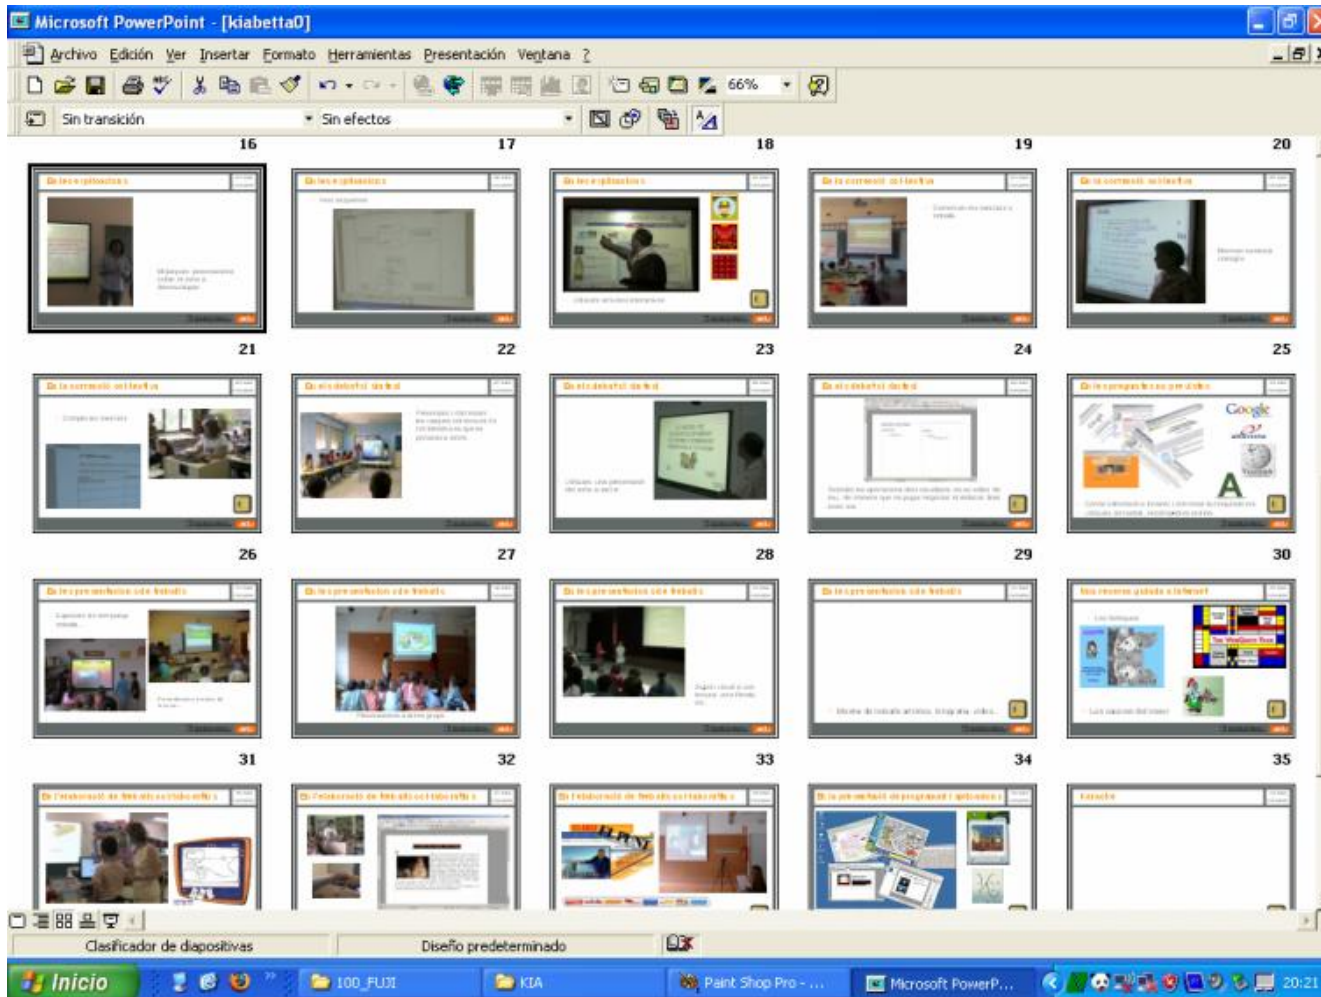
Microsoft PowerPoint - [kiabetta0]

Archivo Edición Ver Insertar Formato Herramientas Presentación Ventana ?

66%

Sin transición Sin efectos

16 17 18 19 20

21 22 23 24 25

Google

A

26 27 28 29 30

31 32 33 34 35

Clasificador de diapositivas Diseño predeterminado

Inicio 100_FUJI KIA Paint Shop Pro - ... Microsoft PowerP... 20:21